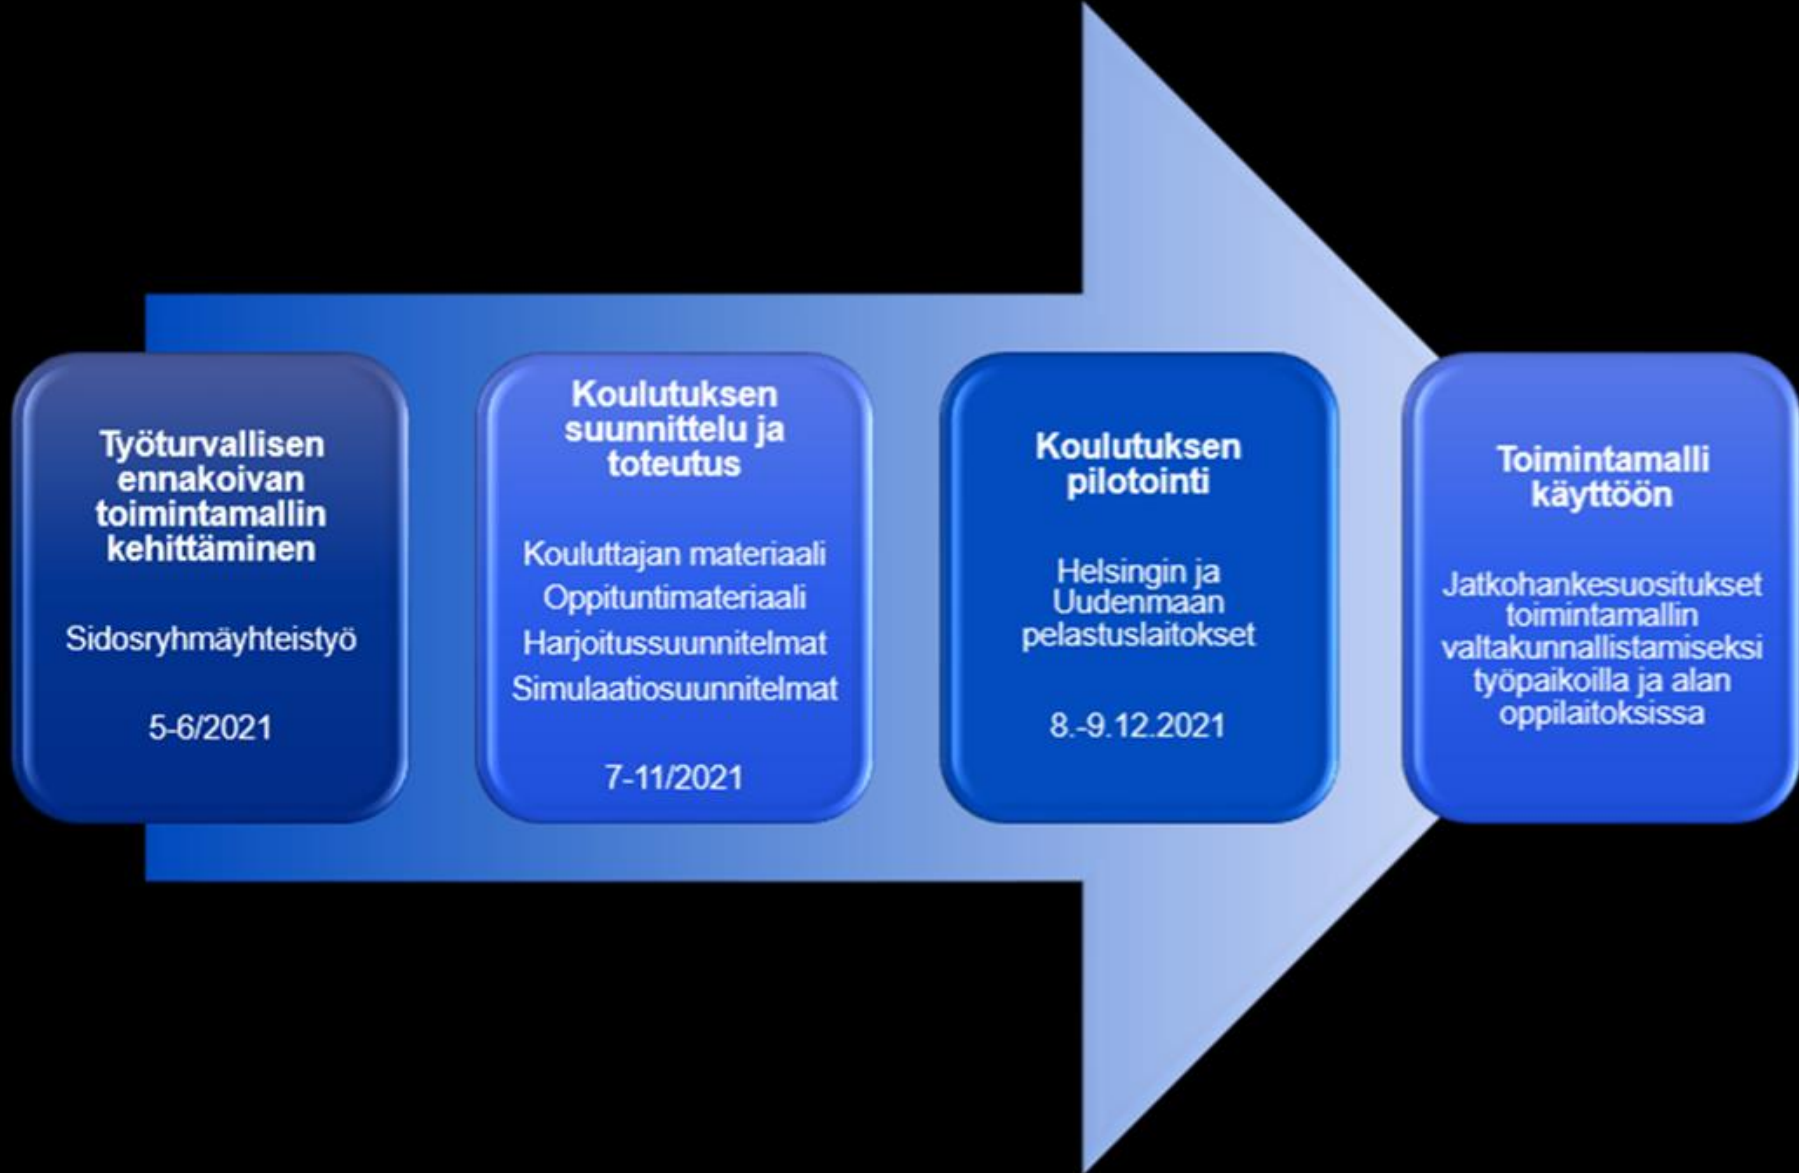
Työturvallisen ennakoivan toimintamallin kehittäminen

Sidosryhmäyhteistyö

5-6/2021

Koulutuksen suunnittelu ja toteutus

Kouluttajan materiaali
Oppituntimateriaali
Harjoitussuunnitelmat
Simulaatiosuunnitelmat

7-11/2021

Koulutuksen pilotointi

Helsingin ja Uudenmaan pelastuslaitokset

8.-9.12.2021

Toimintamalli käyttöön

Jatkohankesuositukset toimintamallin valtakunnallistamiseksi työpaikoilla ja alan oppilaitoksissa